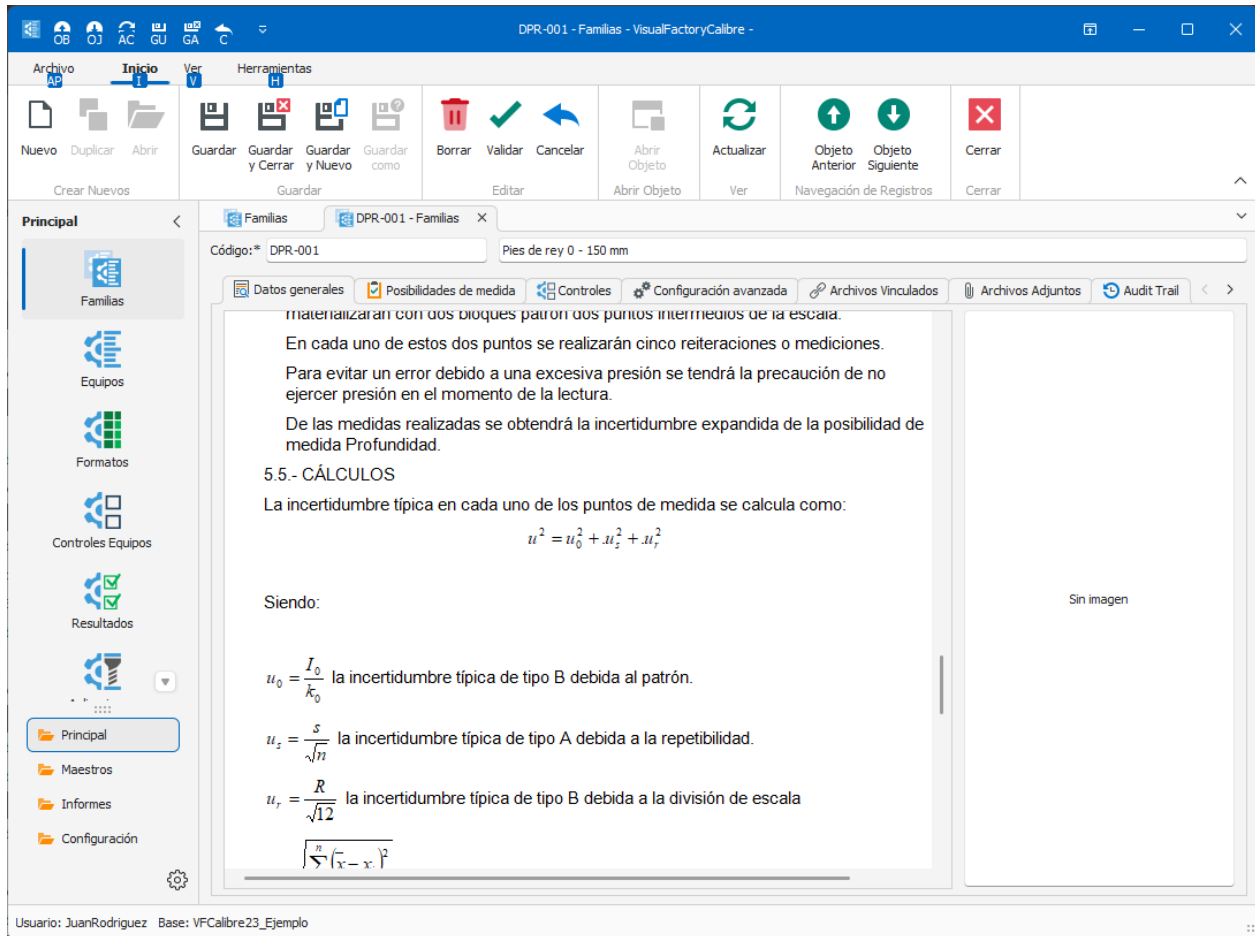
OB OJ AC GU GA C

DPR-001 - Familias - VisualFactoryCalibre -

Archivo AP Inicio I Ver V Herramientas H

Nuevo Duplicar Abrir
Crear Nuevos

Guardar Guardar y Cerrar Guardar y Nuevo Guardar como
Guardar

Borrar Validar Cancelar
Editar

Abrir Objeto
Abrir Objeto

Actualizar
Ver

Objeto Anterior Objeto Siguiente
Navegación de Registros

Cerrar
Cerrar

Principal

Familias

Equipos

Formatos

Controles Equipos

Resultados

Principal

Maestros

Informes

Configuración

Familias DPR-001 - Familias

Código:* DPR-001 Pies de rey 0 - 150 mm

Datos generales Posibilidades de medida Controles Configuración avanzada Archivos Vinculados Archivos Adjuntos Audit Trail

materializarán con dos bloques patrón dos puntos intermedios de la escala.

En cada uno de estos dos puntos se realizarán cinco reiteraciones o mediciones.

Para evitar un error debido a una excesiva presión se tendrá la precaución de no ejercer presión en el momento de la lectura.

De las medidas realizadas se obtendrá la incertidumbre expandida de la posibilidad de medida Profundidad.

5.5.- CÁLCULOS

La incertidumbre típica en cada uno de los puntos de medida se calcula como:

$u^2 = u_0^2 + .u_s^2 + .u_r^2$

Siendo:

$u_0 = \frac{I_0}{k_0}$ la incertidumbre típica de tipo B debida al patrón.

$u_s = \frac{s}{\sqrt{n}}$ la incertidumbre típica de tipo A debida a la repetibilidad.

$u_r = \frac{R}{\sqrt{12}}$ la incertidumbre típica de tipo B debida a la división de escala

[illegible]

Sin imagen

Usuario: JuanRodriguez Base: VFCalibre23_Ejemplo